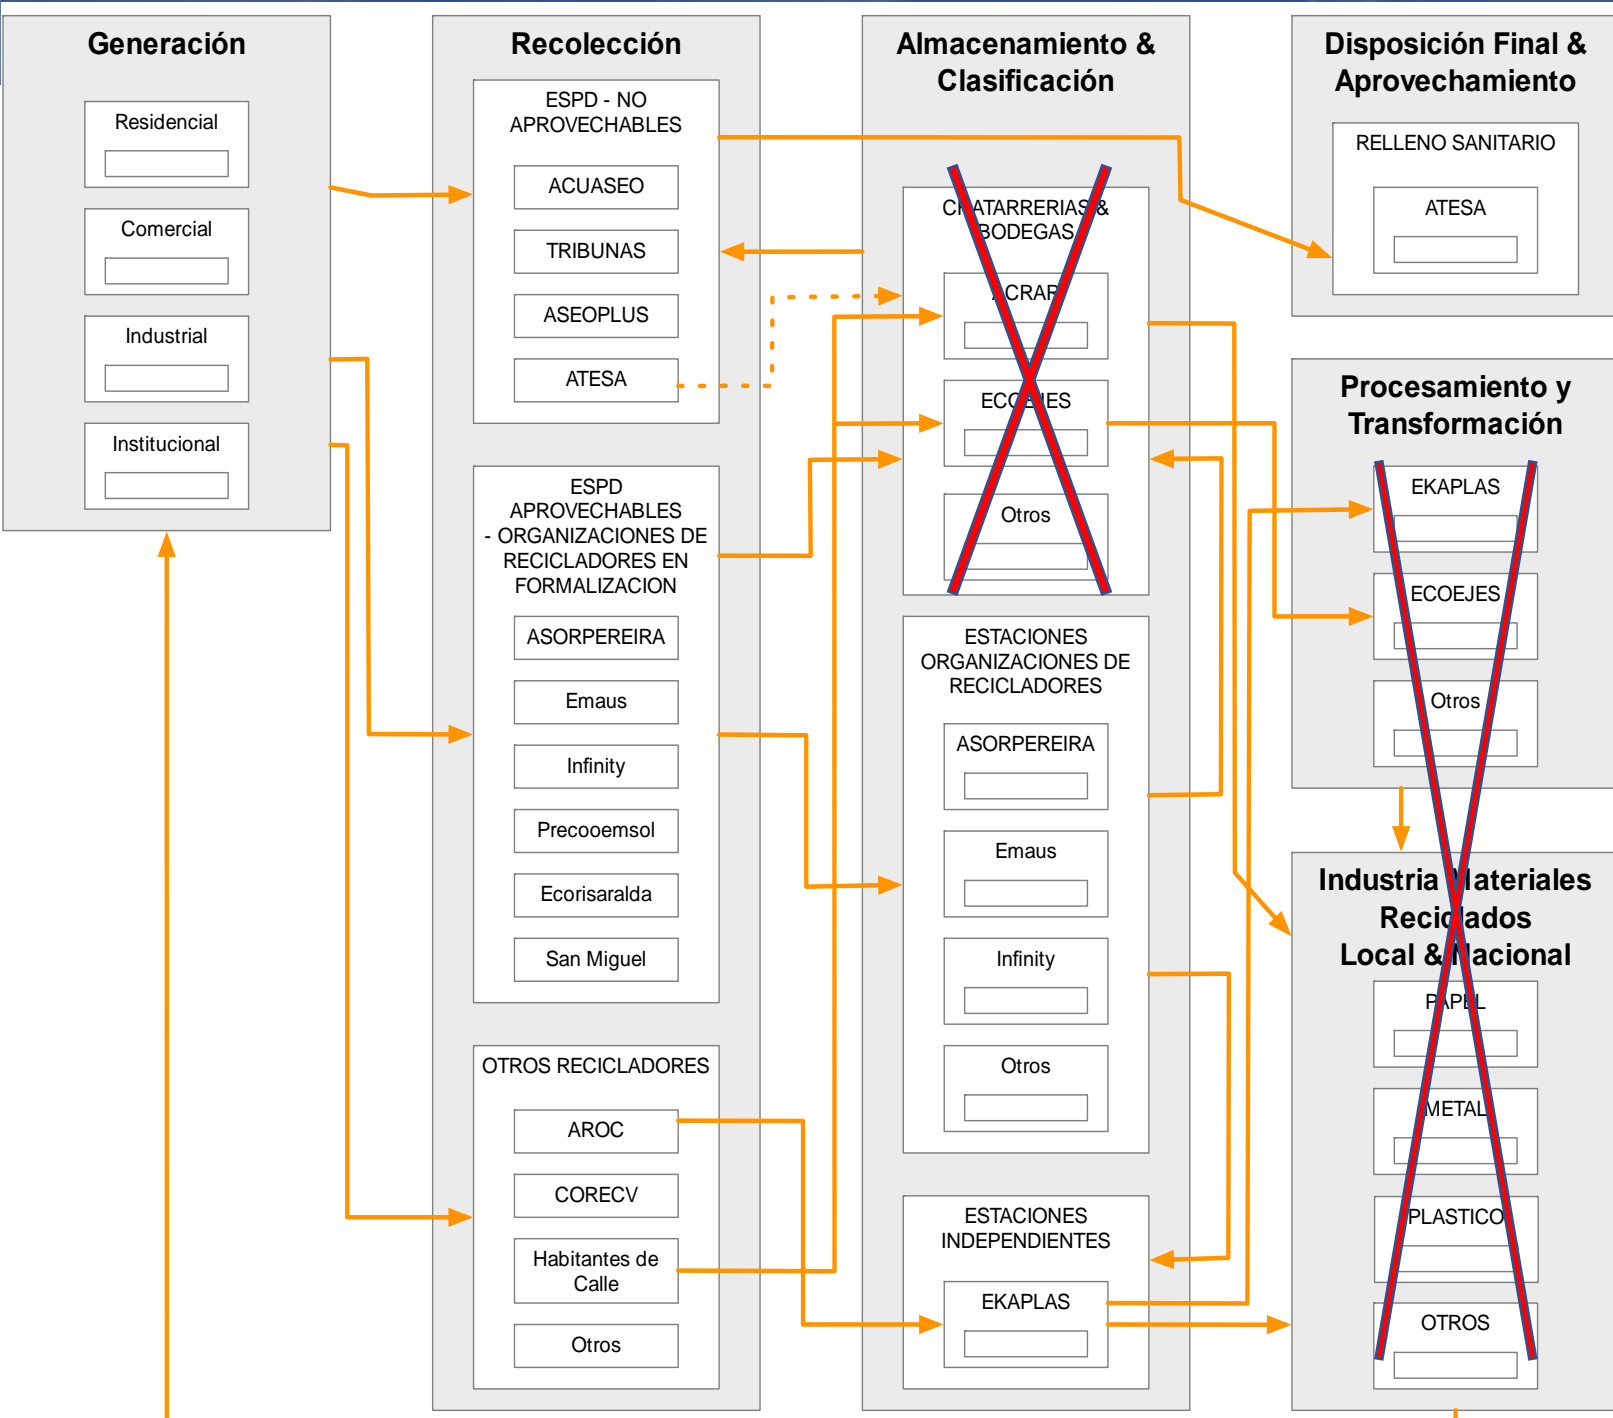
Generación

Residencial

Comercial

Industrial

Institucional

Recolección

ESPD - NO APROVECHABLES

ACUASEO

TRIBUNAS

ASEOPLUS

ATESA

ESPD APROVECHABLES - ORGANIZACIONES DE RECICLADORES EN FORMALIZACION

ASORPEREIRA

Emaus

Infinity

Precooemsol

Ecorisaralda

San Miguel

OTROS RECICLADORES

AROC

CORECV

Habitantes de Calle

Otros

Almacenamiento & Clasificación

CHATARRERIAS & BODEGAS

ACRAP

ECOEJES

Otros

ESTACIONES ORGANIZACIONES DE RECICLADORES

ASORPEREIRA

Emaus

Infinity

Otros

ESTACIONES INDEPENDIENTES

EKAPLAS

Disposición Final & Aprovechamiento

RELLENO SANITARIO

ATESA

Procesamiento y Transformación

EKAPLAS

ECOEJES

Otros

Industria Materiales Reciclados Local & Nacional

PAPEL

METAL

PLASTICO

OTROS